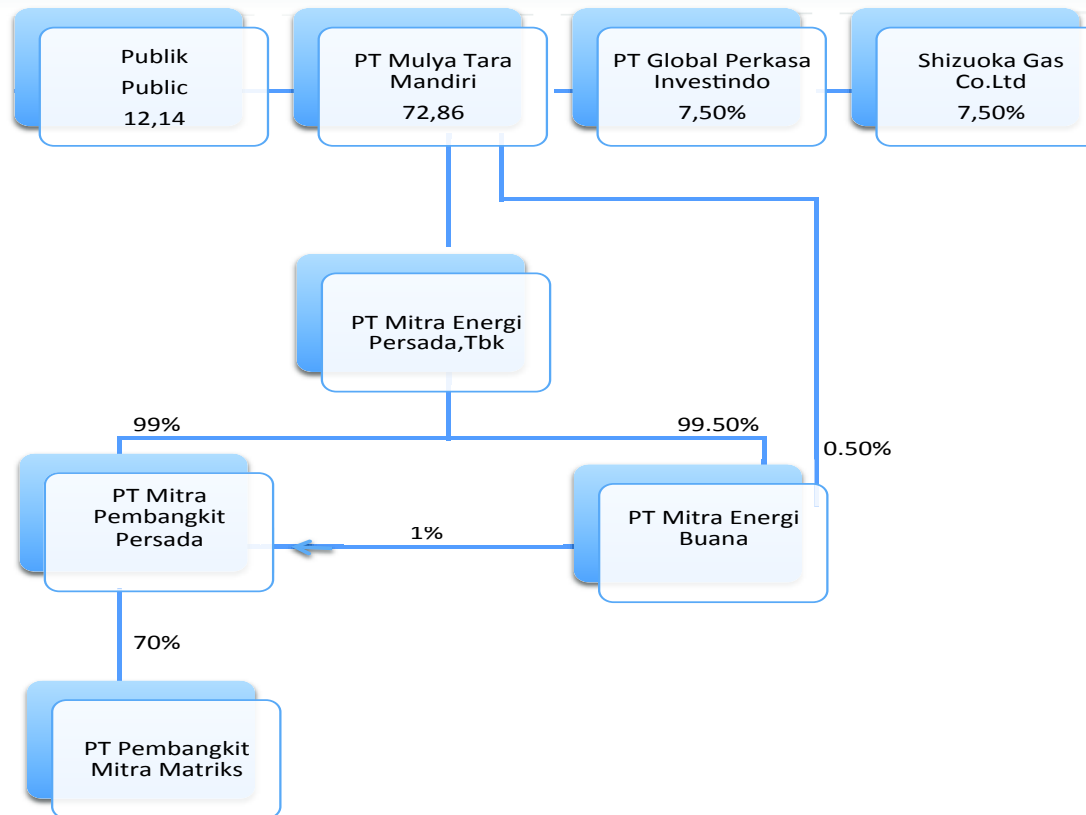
Publik
Public
12,14

PT Mulya Tara Mandiri
72,86

PT Global Perkasa Investindo
7,50%

Shizuoka Gas Co.Ltd
7,50%

PT Mitra Energi Persada,Tbk

99%

99.50%

0.50%

PT Mitra Pembangkit Persada

1%

PT Mitra Energi Buana

70%

PT Pembangkit Mitra Matriks